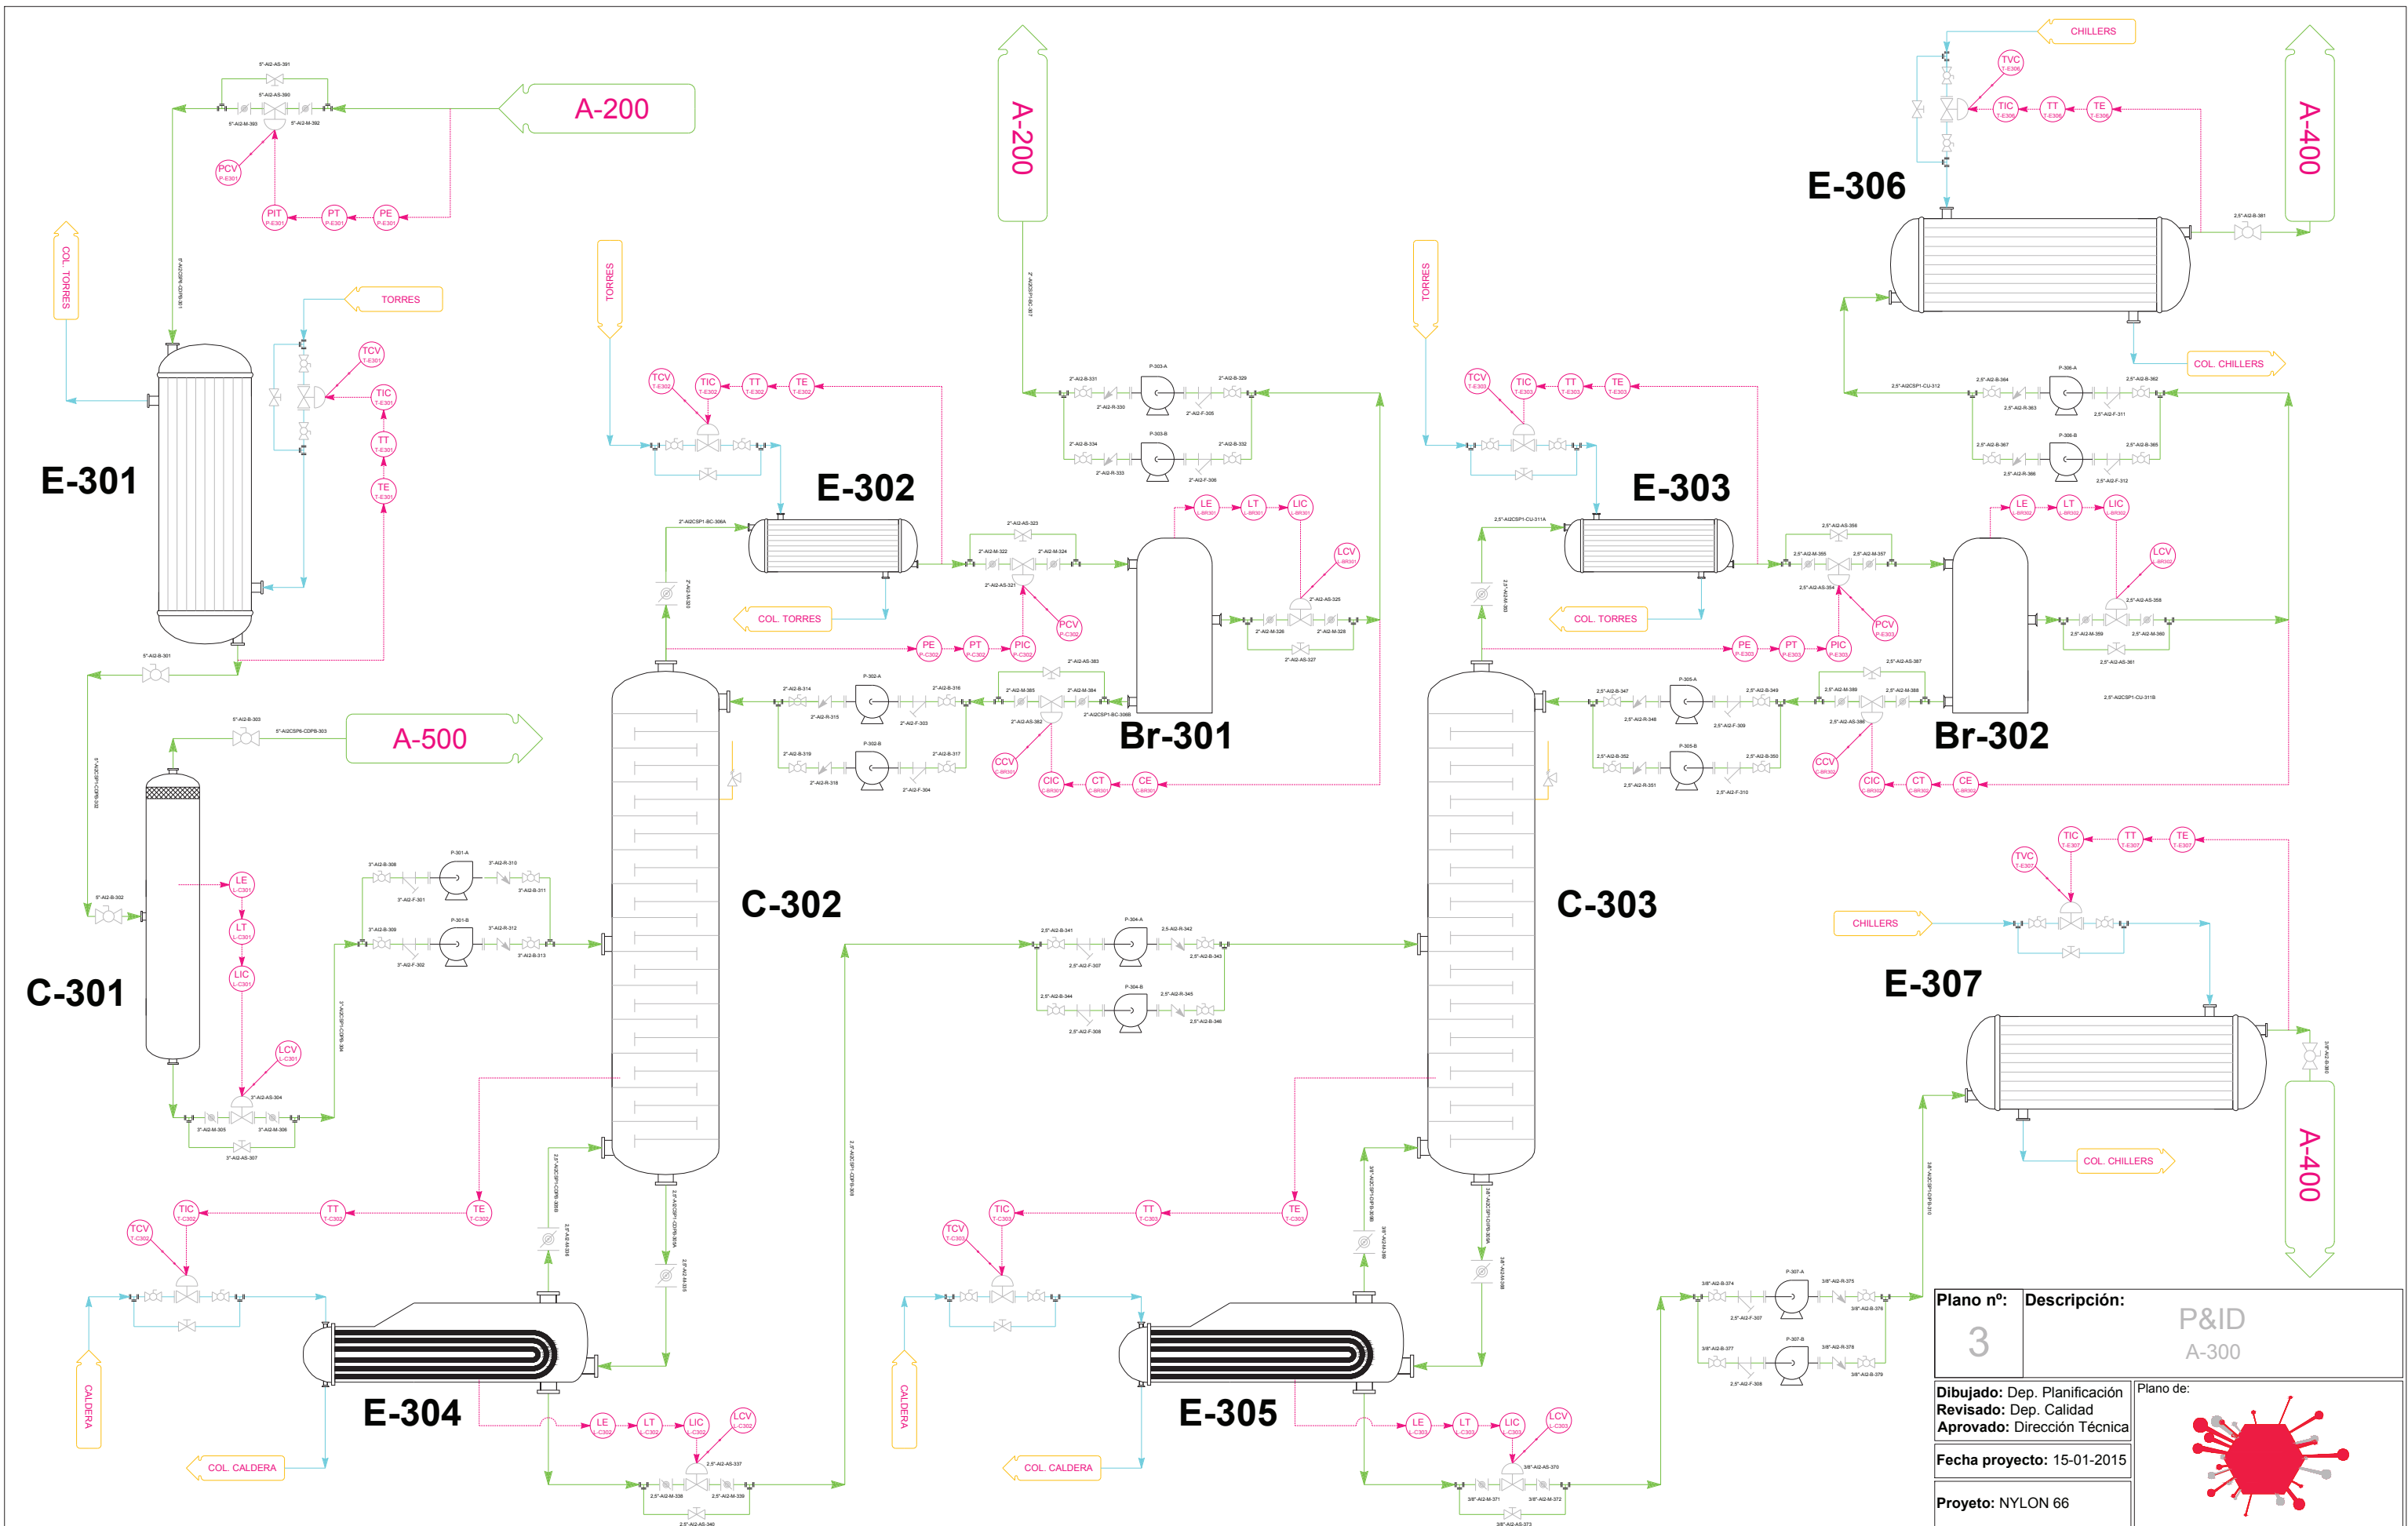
A-200

A-200

CHILLERS

A-400

E-306

TVC
T-E306

TIC
T-E306

TT
T-E306

TE
T-E306

PCV
P-E301

PIT
P-E301

PT
P-E301

PE
P-E301

COL. TORRES

TORRES

TCV
T-E301

TIC
T-E301

TT
T-E301

TE
T-E301

E-301

TORRES

TCV
T-E302

TIC
T-E302

TT
T-E302

TE
T-E302

E-302

COL. TORRES

TORRES

TCV
T-E303

TIC
T-E303

TT
T-E303

TE
T-E303

E-303

COL. TORRES

COL. CHILLERS

LE
L-BR301

LT
L-BR301

LIC
L-BR301

LCV
L-BR301

PCV
P-C302

PE
P-C302

PT
P-C302

PIC
P-C302

Br-301

CCV
C-BR301

CIC
C-BR301

CT
C-BR301

CE
C-BR301

LE
L-BR302

LT
L-BR302

LIC
L-BR302

LCV
L-BR302

PCV
P-C303

PE
P-C303

PT
P-C303

PIC
P-C303

Br-302

CCV
C-BR302

CIC
C-BR302

CT
C-BR302

CE
C-BR302

A-500

C-301

LE
L-C301

LT
L-C301

LIC
L-C301

LCV
L-C301

C-302

C-303

TVC
T-E307

TIC
T-E307

TT
T-E307

TE
T-E307

CHILLERS

E-307

COL. CHILLERS

A-400

TCV
T-C302

TIC
T-C302

TT
T-C302

TE
T-C302

CALDERA

COL. CALDERA

E-304

LE
L-C302

LT
L-C302

LIC
L-C302

LCV
L-C302

TCV
T-C303

TIC
T-C303

TT
T-C303

TE
T-C303

CALDERA

COL. CALDERA

E-305

LE
L-C303

LT
L-C303

LIC
L-C303

LCV
L-C303

| Plano nº: | Descripción: |
|---|---|
| 3 | P&ID A-300 |

**Dibujado:** Dep. Planificación
**Revisado:** Dep. Calidad
**Aprovado:** Dirección Técnica

Plano de:

**Fecha proyecto:** 15-01-2015

**Proyeto:** NYLON 66